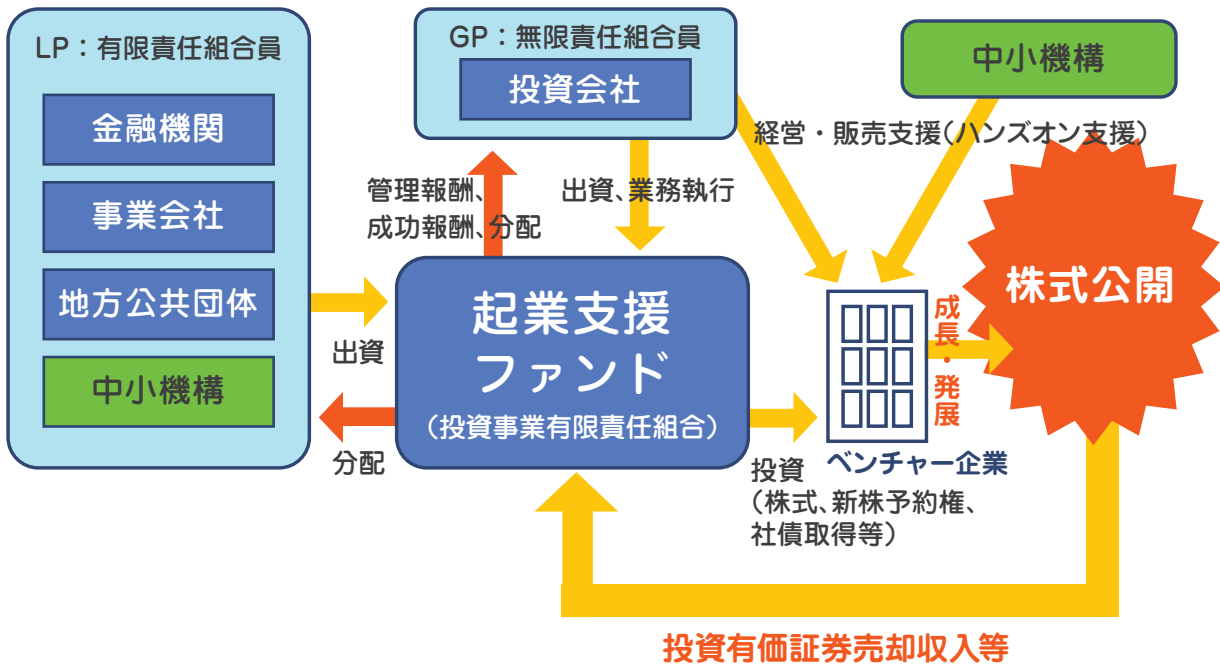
LP：有限責任組合員

金融機関

事業会社

地方公共団体

中小機構

GP：無限責任組合員

投資会社

中小機構

経営・販売支援（ハンズオン支援）

管理報酬、成功報酬、分配

出資、業務執行

出資

起業支援ファンド

（投資事業有限責任組合）

分配

投資（株式、新株予約権、社債取得等）

ベンチャー企業

成長・発展

株式公開

投資有価証券売却収入等